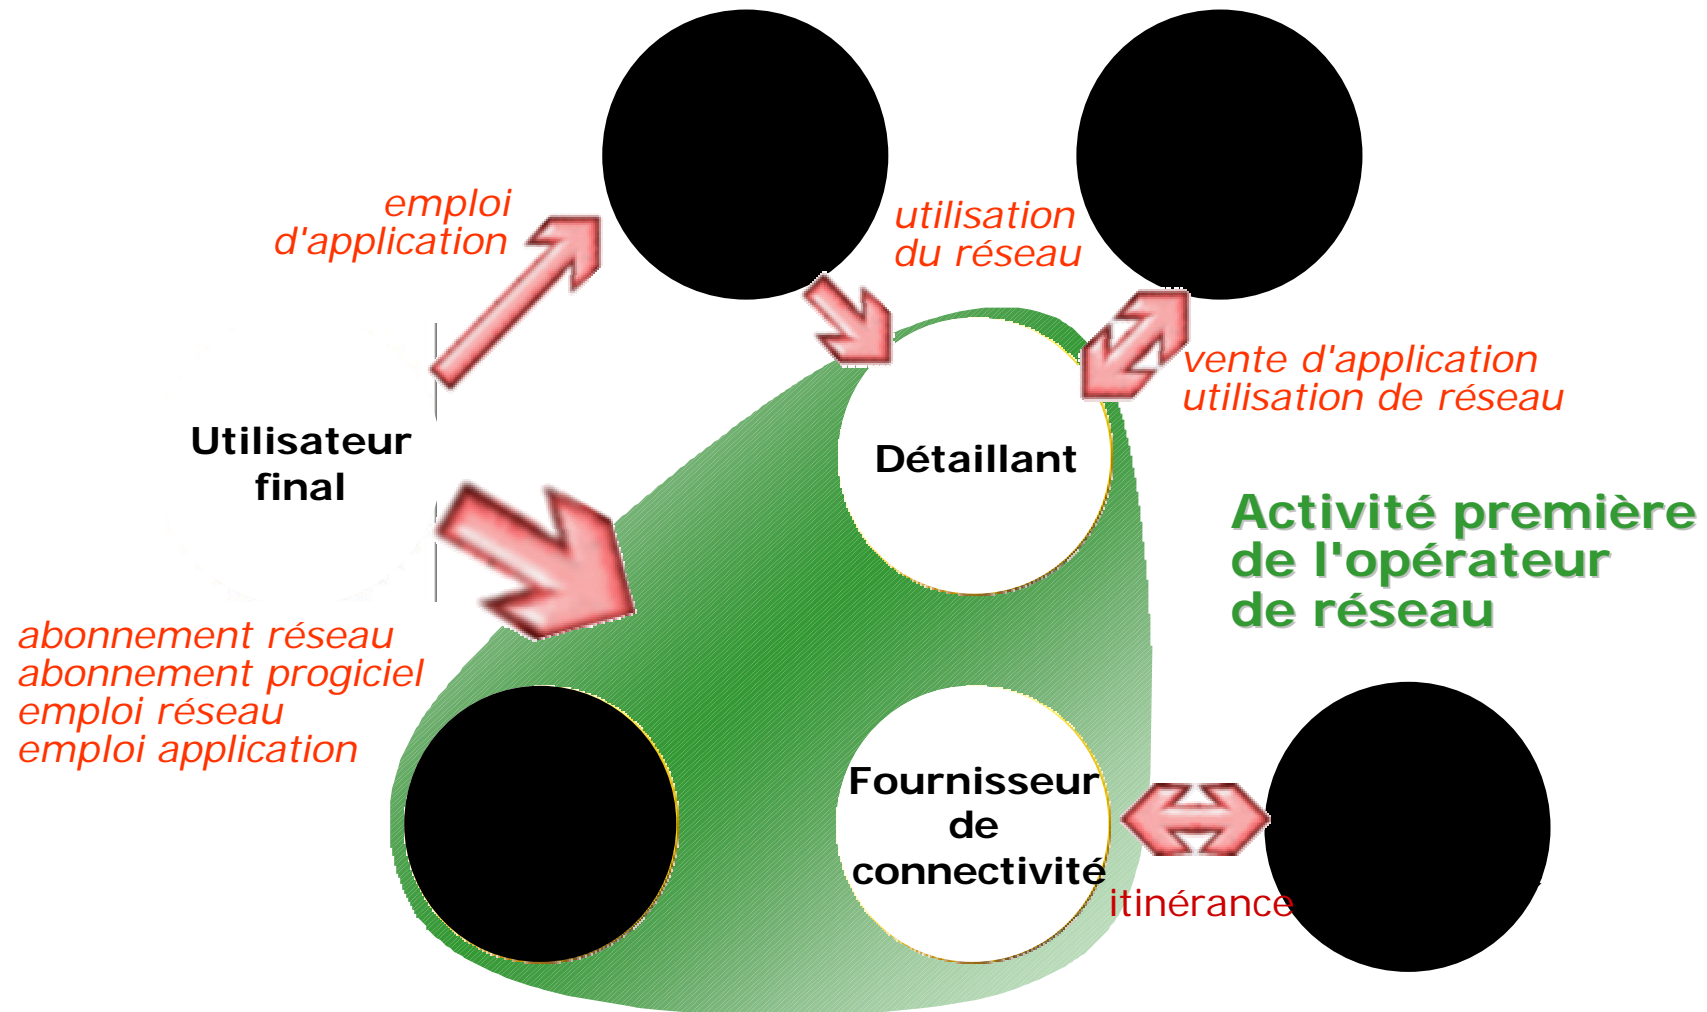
emploi d'application

utilisation du réseau

vente d'application utilisation de réseau

Utilisateur final

Détaillant

Activité première de l'opérateur de réseau

abonnement réseau
abonnement progiciel
emploi réseau
emploi application

Fournisseur de connectivité

itinérance